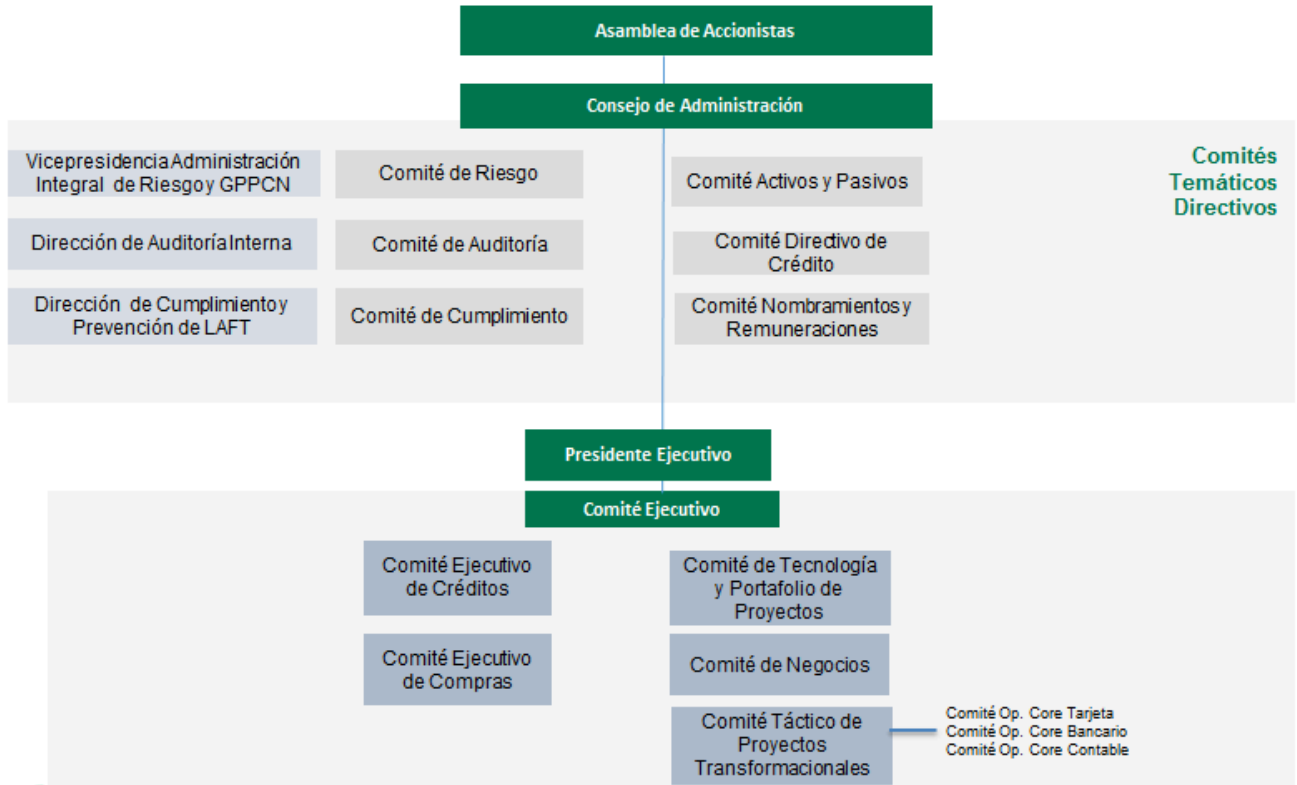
Asamblea de Accionistas

Consejo de Administración

Comités Temáticos Directivos

Vicepresidencia Administración Integral de Riesgo y GPPCN

Comité de Riesgo

Comité Activos y Pasivos

Dirección de Auditoría Interna

Comité de Auditoría

Comité Directivo de Crédito

Dirección de Cumplimiento y Prevención de LAFT

Comité de Cumplimiento

Comité Nombramientos y Remuneraciones

Presidente Ejecutivo

Comité Ejecutivo

Comité Ejecutivo de Créditos

Comité de Tecnología y Portafolio de Proyectos

Comité Ejecutivo de Compras

Comité de Negocios

Comité Táctico de Proyectos Transformacionales

Comité Op. Core Tarjeta
Comité Op. Core Bancario
Comité Op. Core Contable